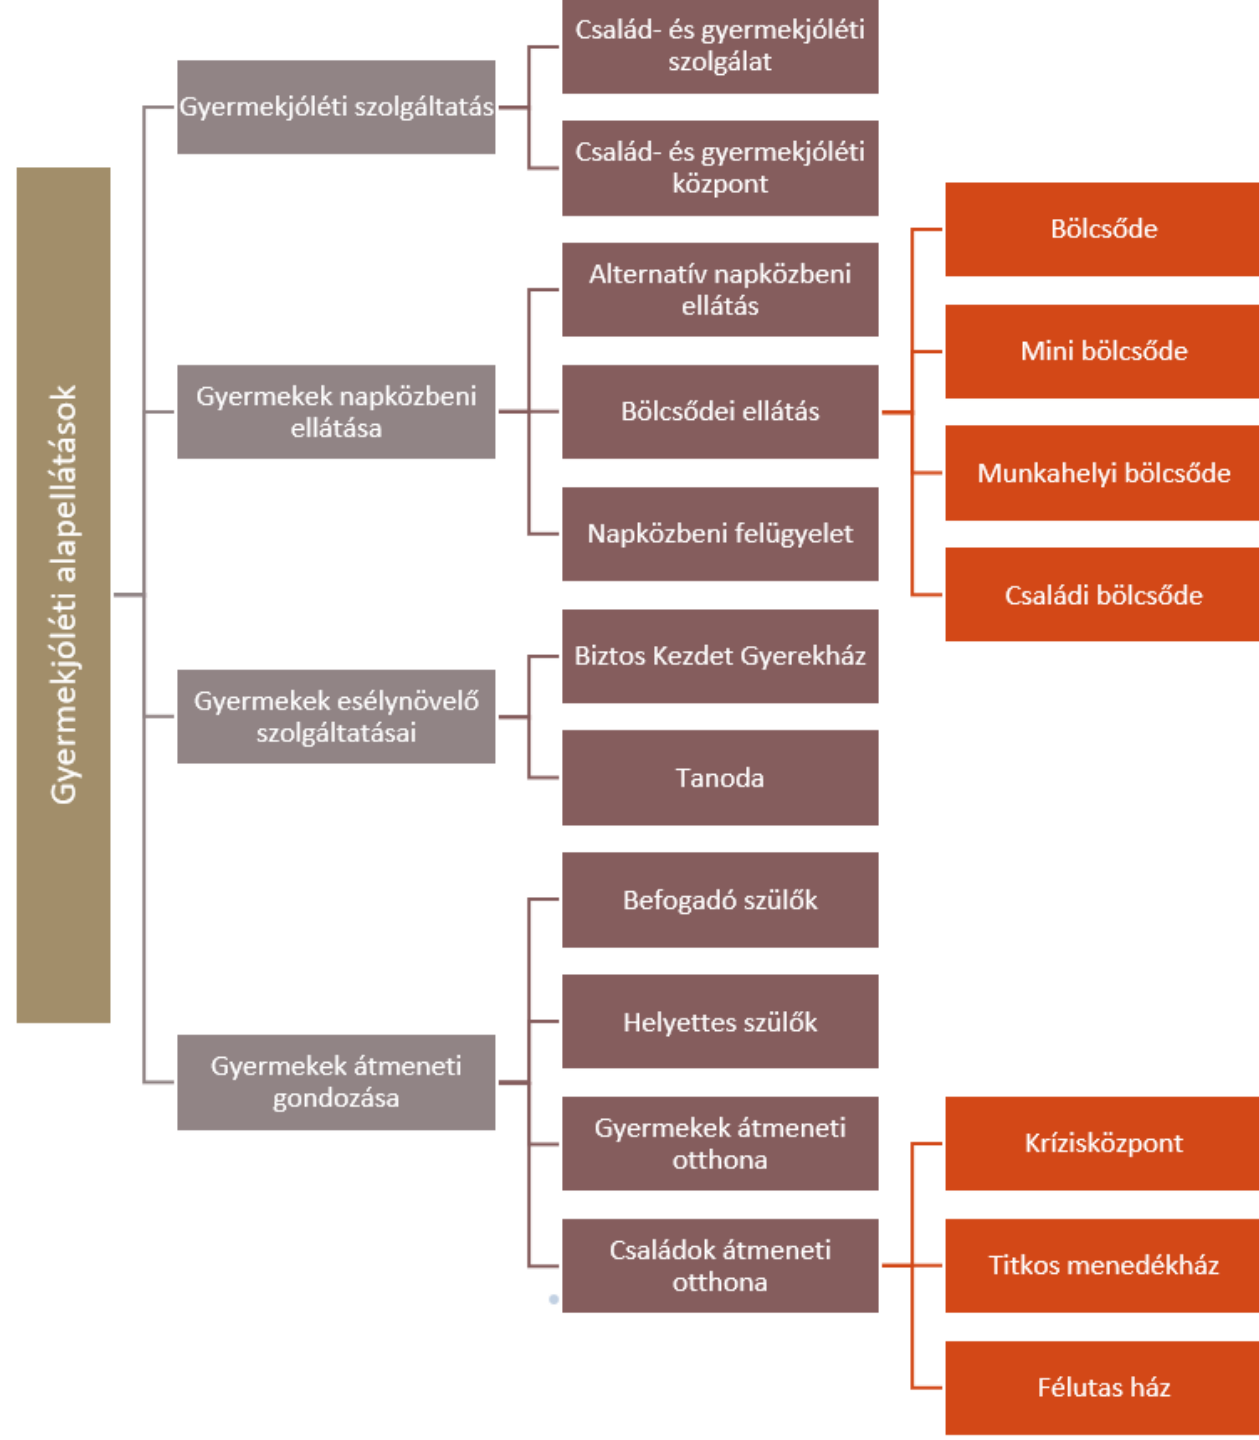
Gyermekjóléti alapellátások

Gyermekjóléti szolgáltatás

Család- és gyermekjóléti szolgálat

Család- és gyermekjóléti központ

Gyermekek napközbeni ellátása

Alternatív napközbeni ellátás

Bölcsődei ellátás

Bölcsőde

Mini bölcsőde

Munkahelyi bölcsőde

Családi bölcsőde

Napközbeni felügyelet

Gyermekek esélynövelő szolgáltatásai

Biztos Kezdet Gyerekház

Tanoda

Gyermekek átmeneti gondozása

Befogadó szülők

Helyettes szülők

Gyermekek átmeneti otthona

Családok átmeneti otthona

Krízisközpont

Titkos menedékház

Félutas ház